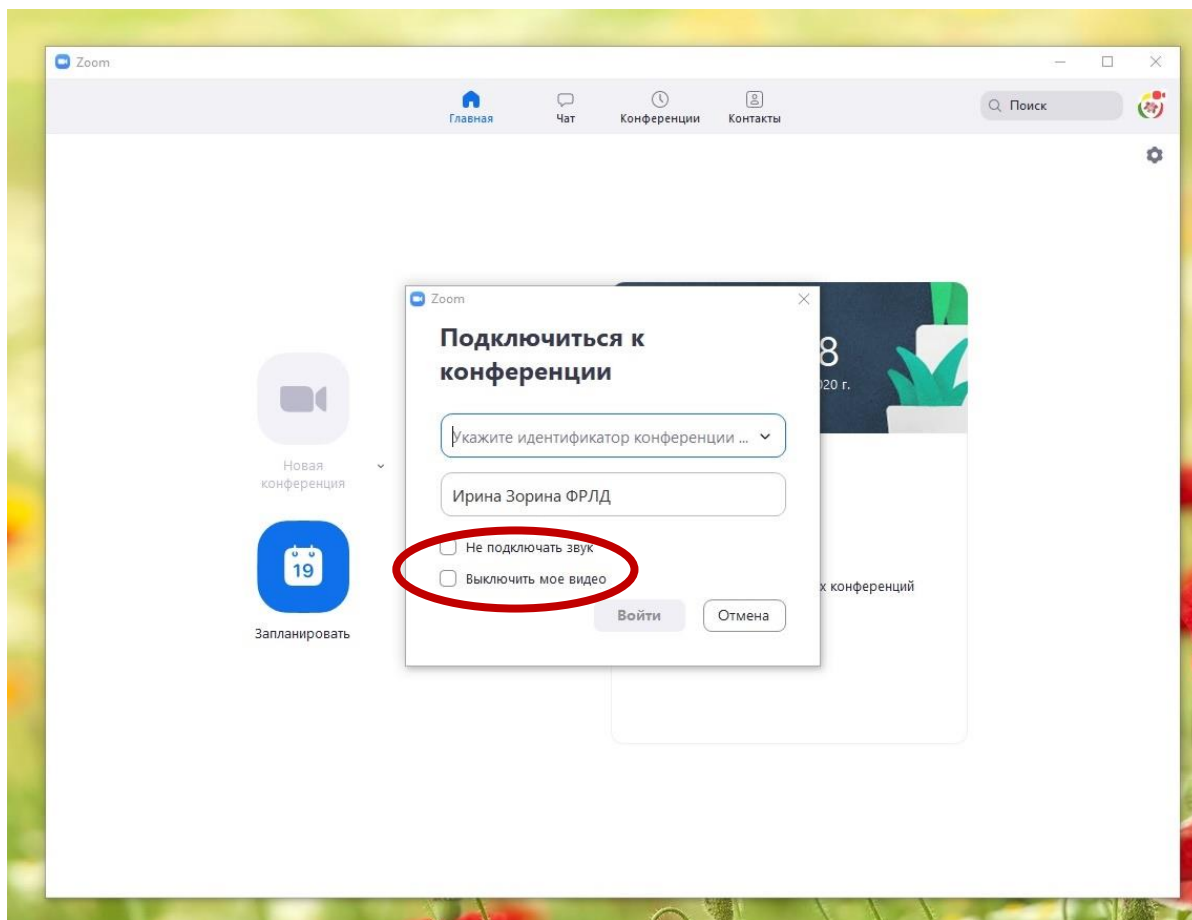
Zoom

Главная
Чат
Конференции
Контакты

Поиск

Новая конференция

19

Запланировать

8
020 г.

х конференций

Zoom

Подключиться к конференции

Укажите идентификатор конференции ...

Ирина Зорина ФРЛД

Не подключать звук

Выключить мое видео

Войти
Отмена